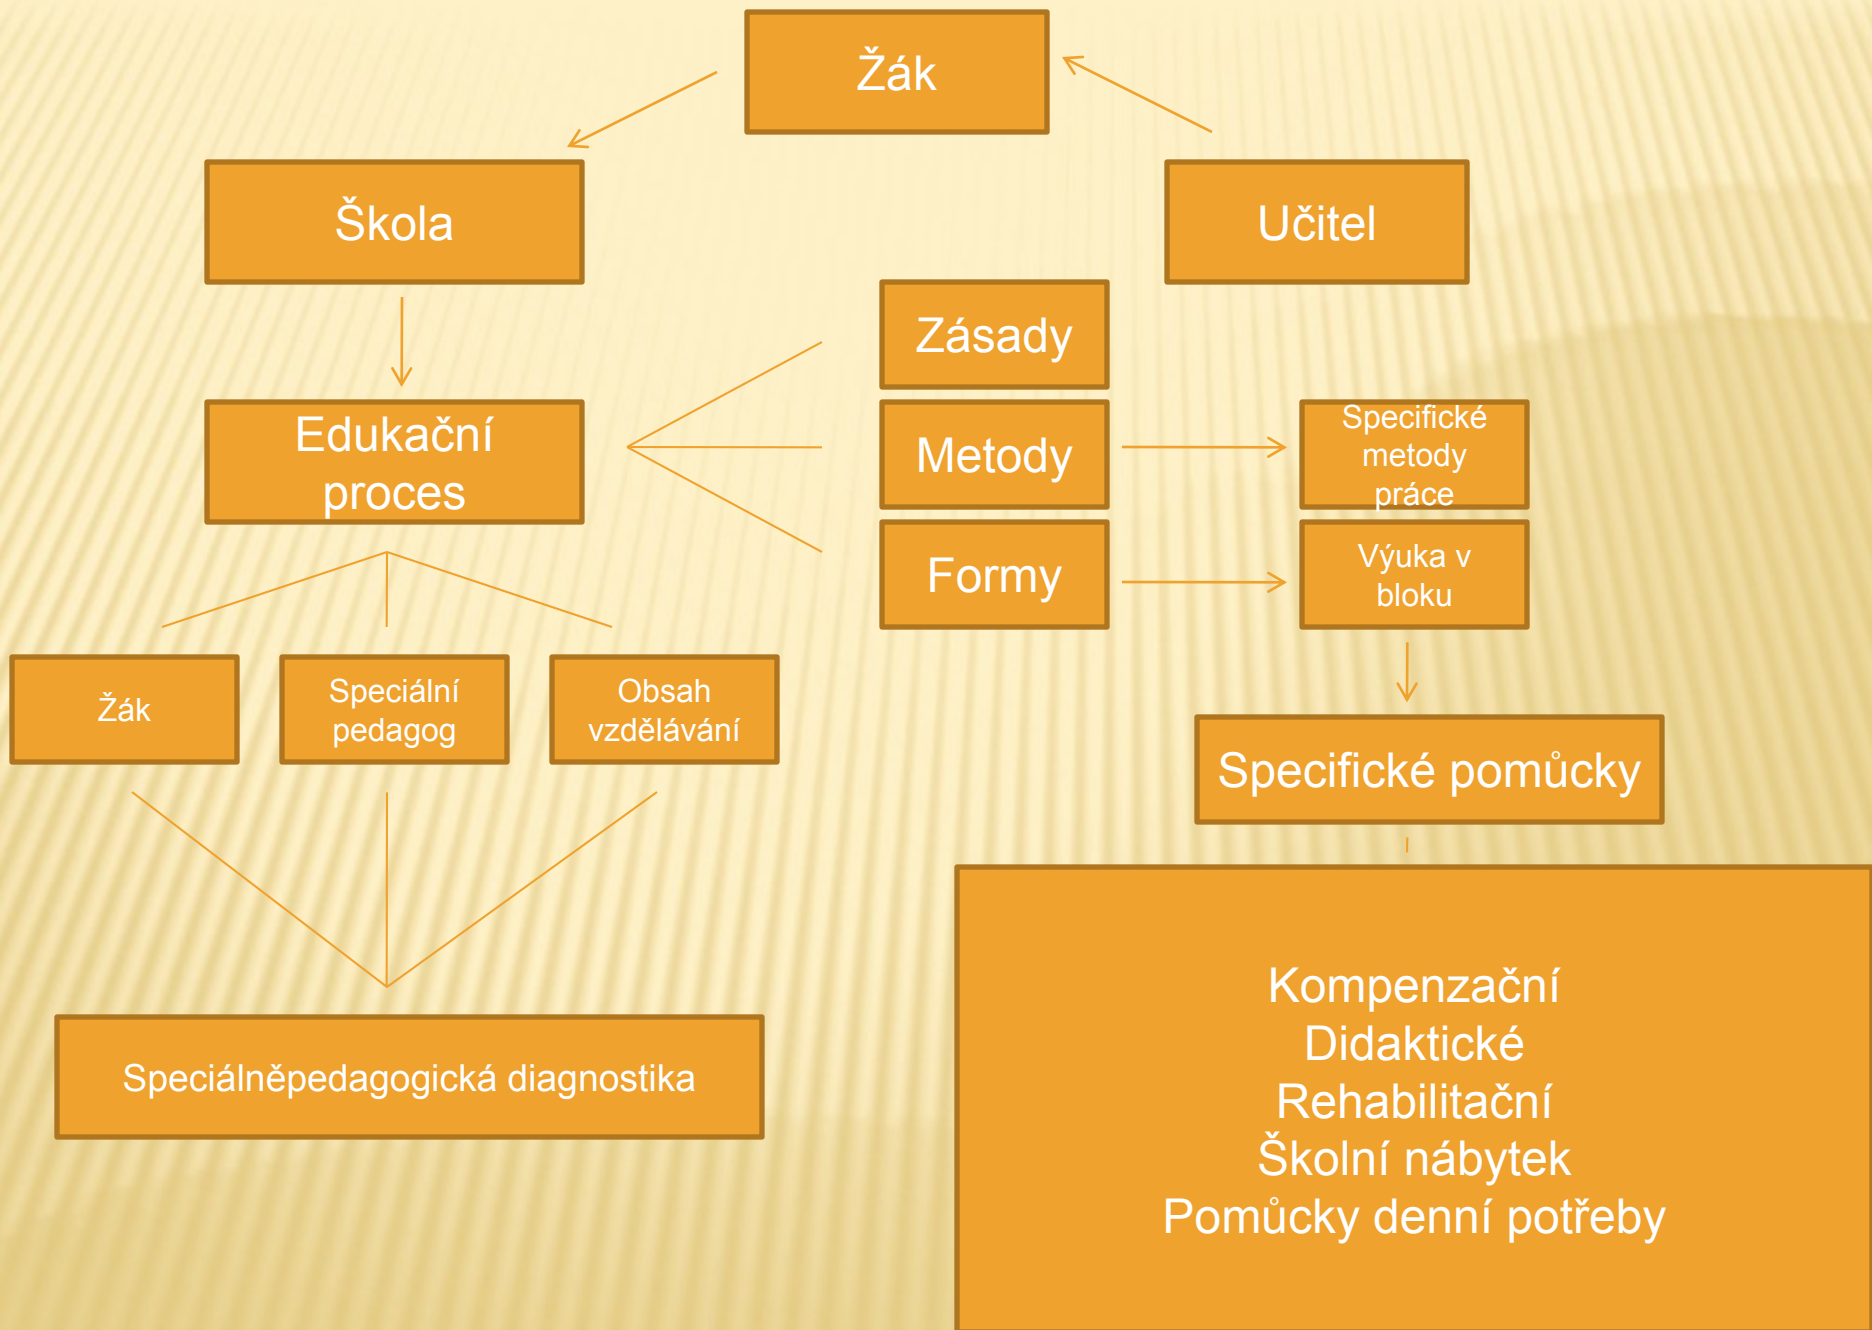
Žák

Škola

Učitel

Zásady

Edukační proces

Metody

Specifické metody práce

Formy

Výuka v bloku

Žák

Speciální pedagog

Obsah vzdělávání

Specifické pomůcky

Speciálněpedagogická diagnostika

Kompenzační
Didaktické
Rehabilitační
Školní nábytek
Pomůcky denní potřeby